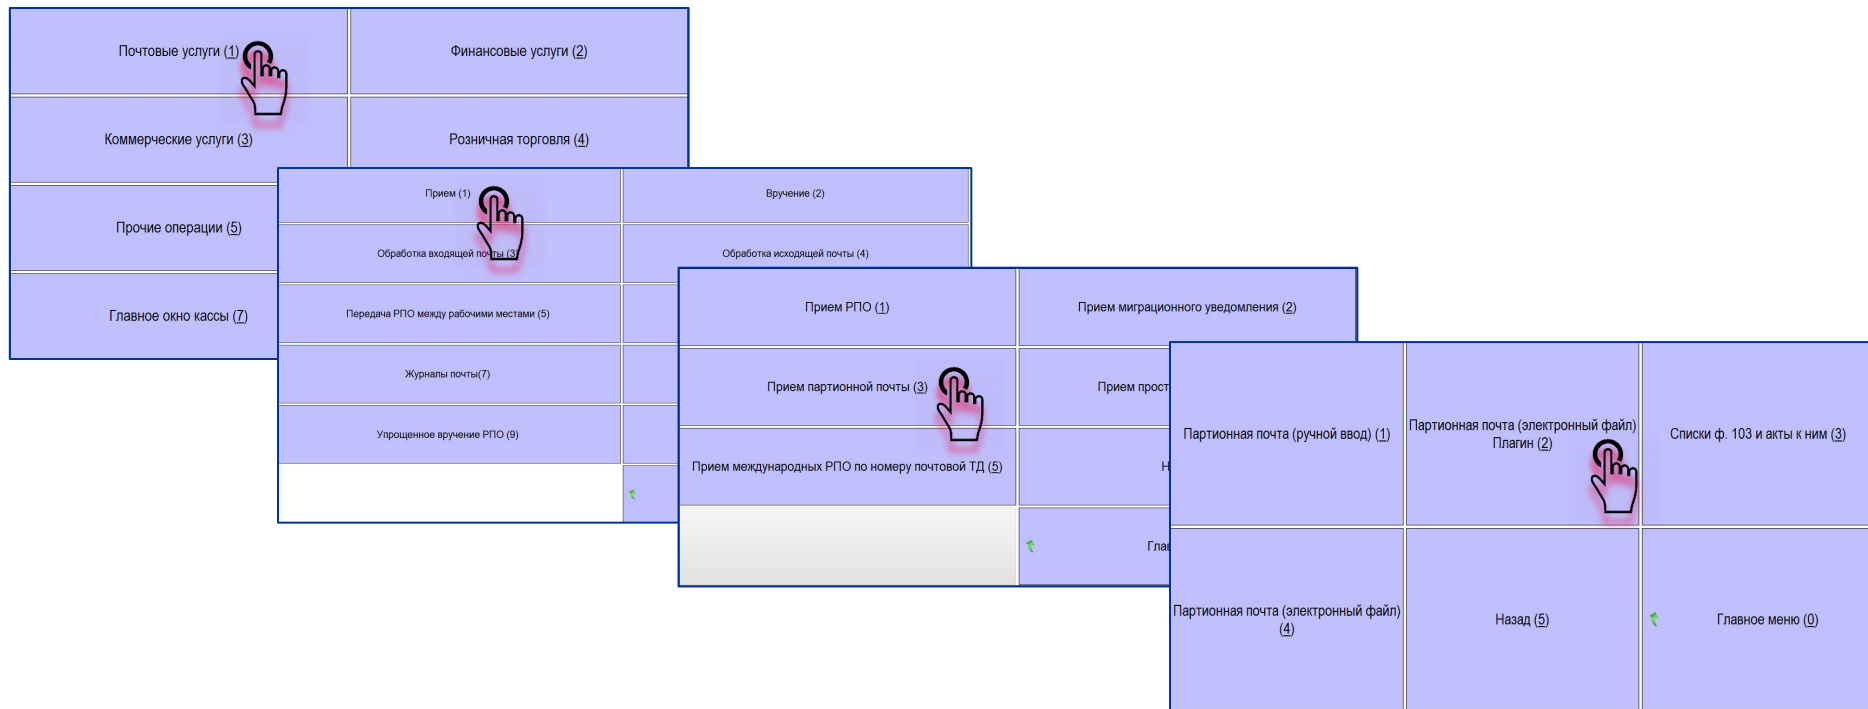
Почтовые услуги (1)

Финансовые услуги (2)

Коммерческие услуги (3)

Розничная торговля (4)

Прочие операции (5)

Главное окно кассы (7)

Прием (1)

Вручение (2)

Обработка входящей по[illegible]ты (3)

Обработка исходящей почты (4)

Передача РПО между рабочими местами (5)

Журналы почты(7)

Упрощенное вручение РПО (9)

Прием РПО (1)

Прием миграционного уведомления (2)

Прием партионной почты (3)

Прием прост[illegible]

Прием международных РПО по номеру почтовой ТД (5)

Н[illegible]

Гла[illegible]

Партионная почта (ручной ввод) (1)

Партионная почта (электронный файл) Плагин (2)

Списки ф. 103 и акты к ним (3)

Партионная почта (электронный файл) (4)

Назад (5)

Главное меню (0)